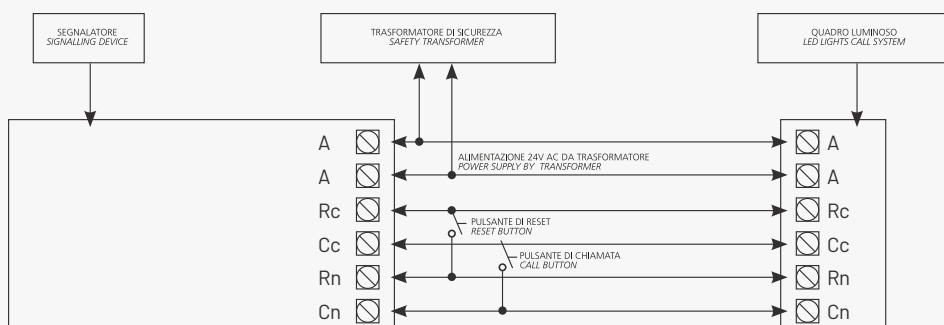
SEGNALATORE
SIGNALLING DEVICE

TRASFORMATORE DI SICUREZZA
SAFETY TRANSFORMER

QUADRO LUMINOSO
LED LIGHTS CALL SYSTEM

A
A
Rc
Cc
Rn
Cn

ALIMENTAZIONE 24V AC DA TRASFORMATORE
POWER SUPPLY BY TRANSFORMER

PULSANTE DI RESET
RESET BUTTON

PULSANTE DI CHIAMATA
CALL BUTTON

A
A
Rc
Cc
Rn
Cn